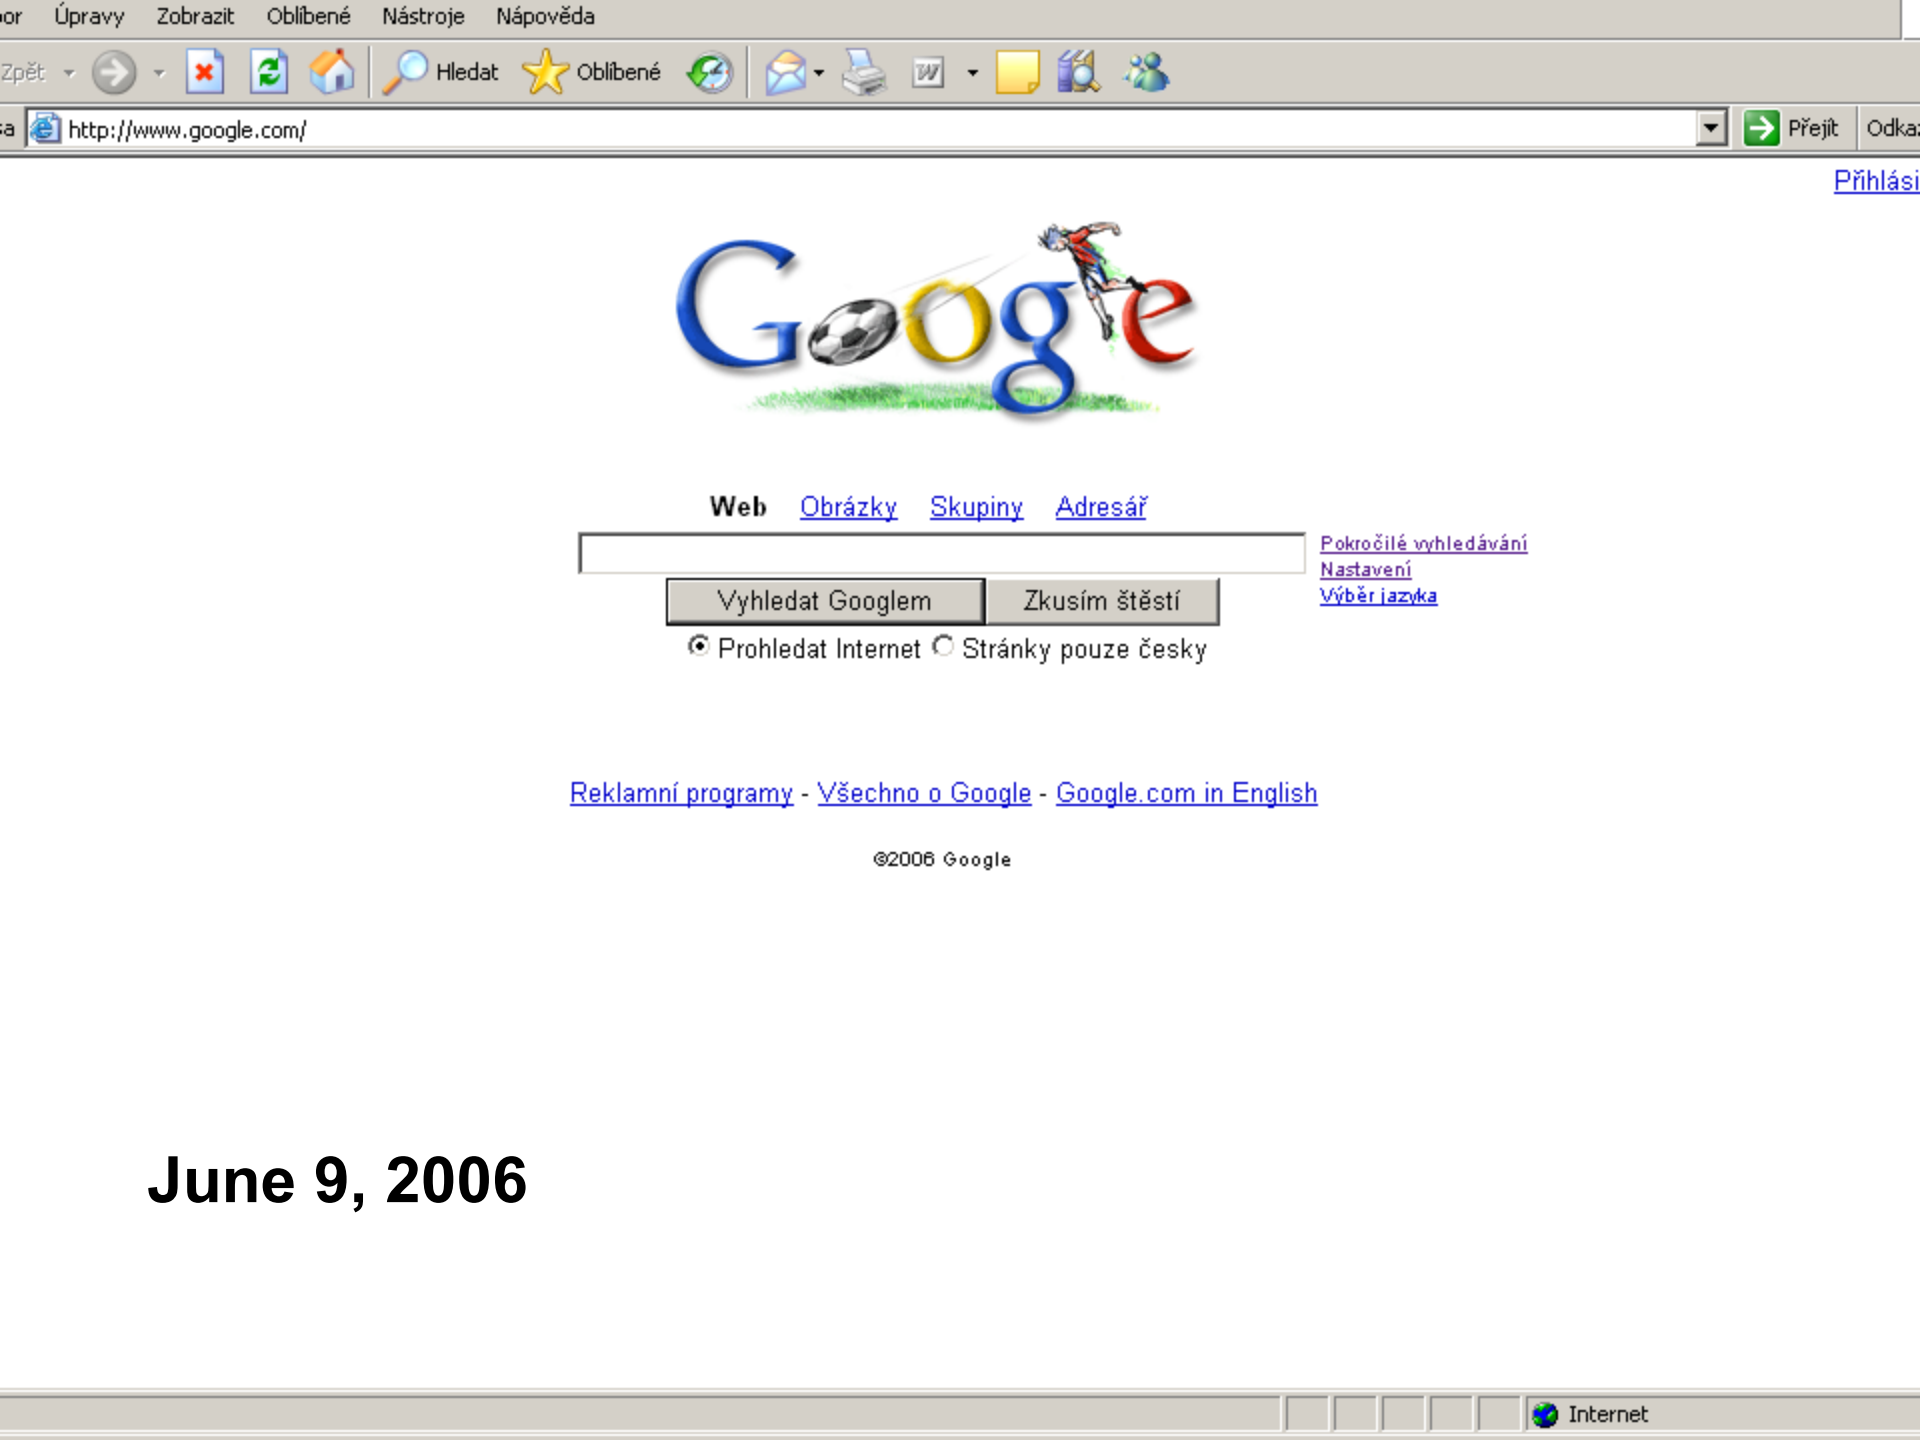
or Úpravy Zobrazit Oblíbené Nástroje Nápověda

Zpět Hledat Oblíbené

sa http://www.google.com/ Přejít Odka

Přihlási

Google

Web Obrázky Skupiny Adresář

Vyhledat Googlem Zkusím štěstí

Prohledat Internet Stránky pouze česky

Pokročilé vyhledávání
Nastavení
Výběr jazyka

Reklamní programy - Všechno o Google - Google.com in English

©2006 Google

June 9, 2006

Internet